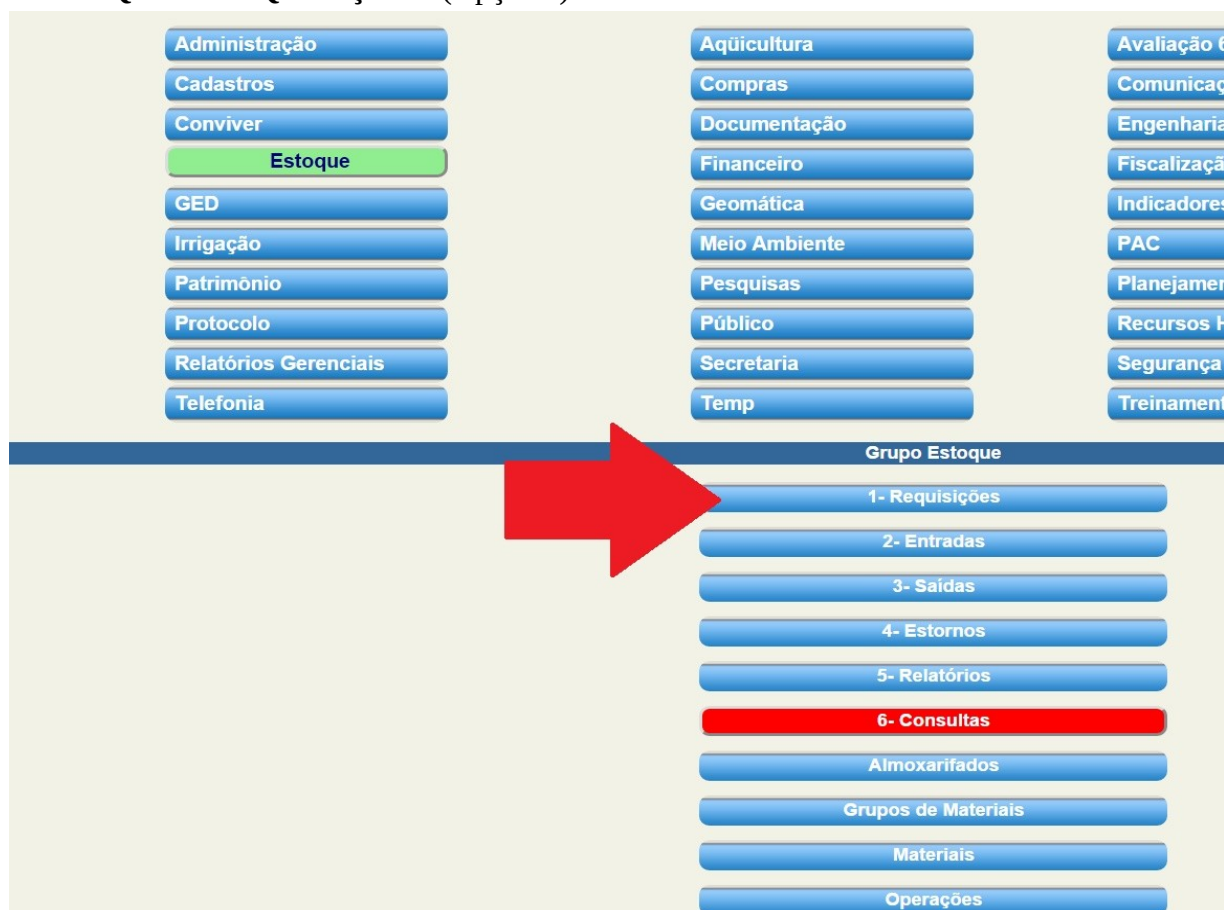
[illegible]

Administração
Cadastros
Conviver
Estoque
GED
Irrigação
Patrimônio
Protocolo
Relatórios Gerenciais
Telefonia

Aqüicultura
Compras
Documentação
Financeiro
Geomática
Meio Ambiente
Pesquisas
Público
Secretaria
Temp

Avaliação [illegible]
Comunicaç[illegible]
Engenharia
Fiscalizaçã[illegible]
Indicadores
PAC
Planejamen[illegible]
Recursos H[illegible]
Segurança
Treinament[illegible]

Grupo Estoque
1- Requisições
2- Entradas
3- Saídas
4- Estornos
5- Relatórios
6- Consultas
Almoxarifados
Grupos de Materiais
Materiais
Operações